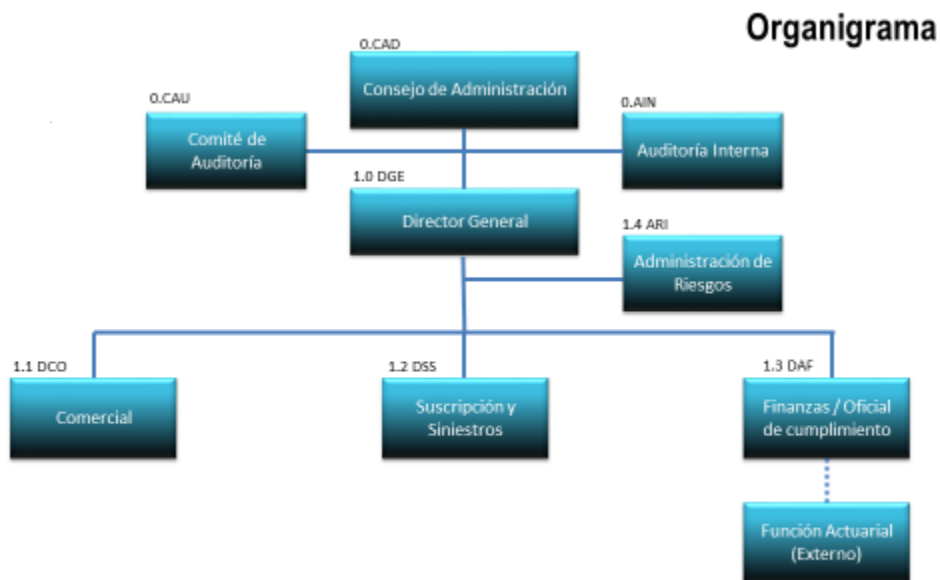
Organigrama

0.CAD
Consejo de Administración

0.CAU
Comité de Auditoría

0.AIN
Auditoría Interna

1.0 DGE
Director General

1.4 ARI
Administración de Riesgos

1.1 DCO
Comercial

1.2 DSS
Suscripción y Siniestros

1.3 DAF
Finanzas / Oficial de cumplimiento

Función Actuarial (Externo)